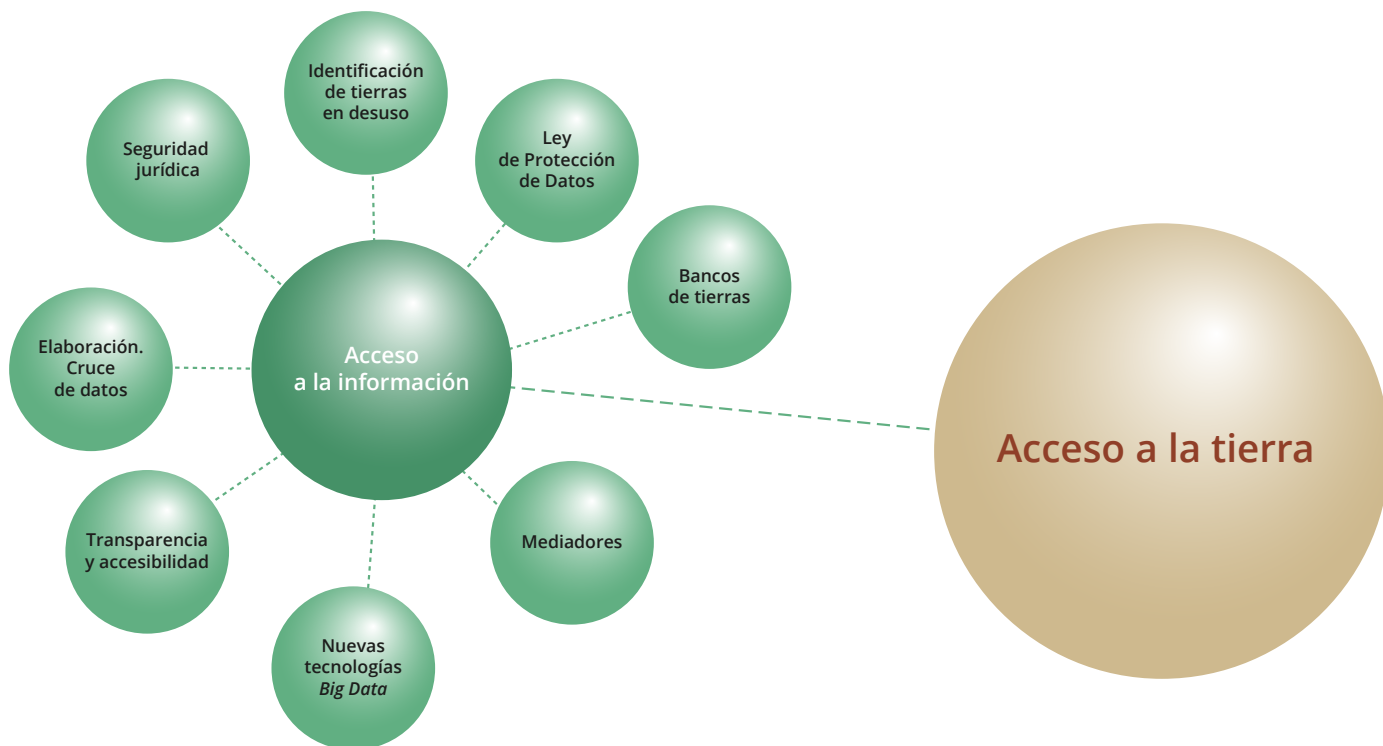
Identificación de tierras en desuso

Seguridad jurídica

Ley de Protección de Datos

Bancos de tierras

Elaboración. Cruce de datos

Acceso a la información

Acceso a la tierra

Transparencia y accesibilidad

Mediadores

Nuevas tecnologías *Big Data*